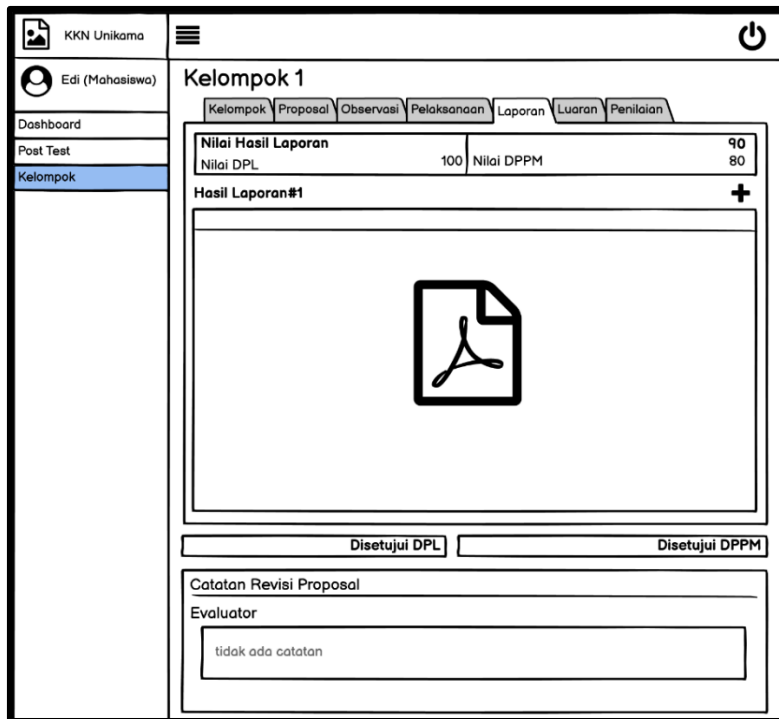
KKN Unikama

Edi (Mahasiswa)

Dashboard

Post Test

Kelompok

Kelompok 1

Kelompok | Proposal | Observasi | Pelaksanaan | Laporan | Luaran | Penilaian

| Nilai Hasil Laporan | | 90 |
|---|---|---|
| Nilai DPL 100 | Nilai DPPM | 80 |

Hasil Laporan#1

Disetujui DPL

Disetujui DPPM

Catatan Revisi Proposal

Evaluator

tidak ada catatan